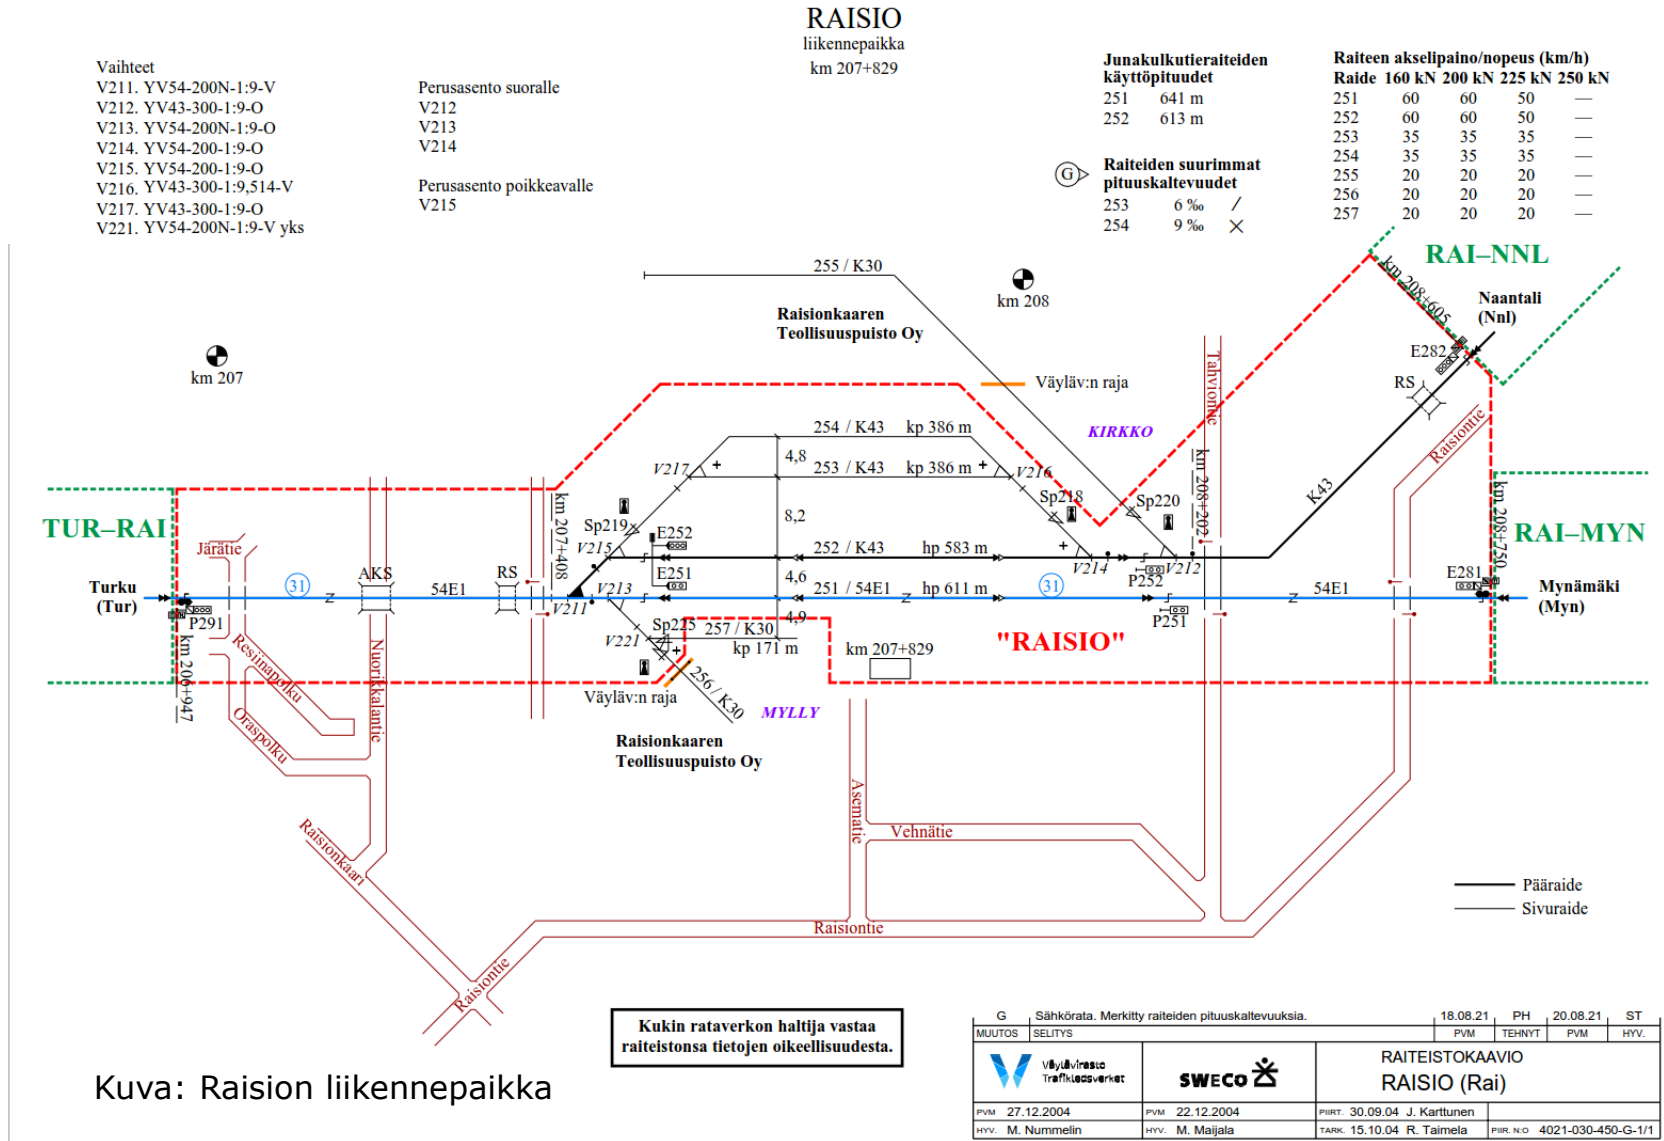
RAISIO
liikennepaikka
km 207+829

Vaihteet
V211. YV54-200N-1:9-V
V212. YV43-300-1:9-O
V213. YV54-200N-1:9-O
V214. YV54-200-1:9-O
V215. YV54-200-1:9-O
V216. YV43-300-1:9,514-V
V217. YV43-300-1:9-O
V221. YV54-200N-1:9-V yks

Perusasento suoralle
V212
V213
V214

Perusasento poikkeavalle
V215

Junakulkutieraiteiden käyttöpituudet
251 641 m
252 613 m

Raiteiden suurimmat pituuskaltevuudet
253 6 ‰
254 9 ‰

Raiteen akselipaino/nopeus (km/h)
| Raide | 160 kN | 200 kN | 225 kN | 250 kN |
|---|---|---|---|---|
| 251 | 60 | 60 | 50 | — |
| 252 | 60 | 60 | 50 | — |
| 253 | 35 | 35 | 35 | — |
| 254 | 35 | 35 | 35 | — |
| 255 | 20 | 20 | 20 | — |
| 256 | 20 | 20 | 20 | — |
| 257 | 20 | 20 | 20 | — |

RAI–NNL
km 208+605
Naantali (Nnl)
E282
RS
Raisiontie
255 / K30
km 208
Raisionkaaren Teollisuuspuisto Oy
Väyläv:n raja
Tahvontie
KIRKKO
km 207
254 / K43 kp 386 m
253 / K43 kp 386 m
V217
V216
4,8
8,2
Sp218
Sp220
km 208+202
K43
km 208+750
RAI–MYN
TUR–RAI
Järätie
km 207+408
Sp219
E252
V215
252 / K43 hp 583 m
E251
4,6
251 / 54E1 hp 611 m
V214
P252
V212
E281
Turku (Tur)
31
AKS
54E1
RS
V213
V211
31
54E1
Mynämäki (Myn)
P291
Sp225
257 / K30
4,9
P251
V221
kp 171 m
km 207+829
"RAISIO"
Resiinanpolku
Nuorikkalantie
km 206+947
Oraspolku
256 / K30
Väyläv:n raja
MYLLY
Raisionkaaren Teollisuuspuisto Oy
Asematie
Vehnätie
Raisionkaari
Raisiontie
Raisiontie
Pääraide
Sivuraide

Kukin rataverkon haltija vastaa raiteistonsa tietojen oikeellisuudesta.

Kuva: Raision liikennepaikka

G | Sähköräta. Merkitty raiteiden pituuskaltevuuksia. | 18.08.21 | PH | 20.08.21 | ST
MUUTOS | SELITYS | PVM | TEHNYT | PVM | HYV.
Väylävirasto Trafikledsverket
SWECO
RAITEISTOKAAVIO
RAISIO (Rai)
PVM 27.12.2004
HYV. M. Nummelin
PVM 22.12.2004
HYV. M. Maijala
PIIRT. 30.09.04 J. Karttunen
TARK. 15.10.04 R. Taimela
PIIR. N:O 4021-030-450-G-1/1